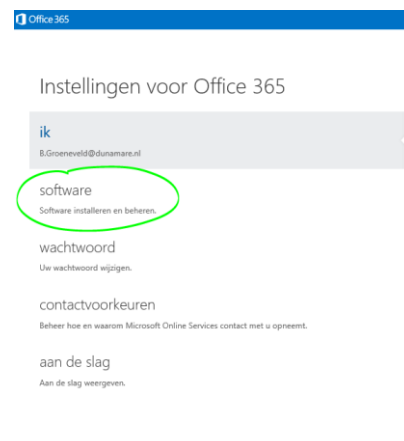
Office 365

Instellingen voor Office 365

ik

B.Groeneveld@dunamare.nl

software

Software installeren en beheren.

wachtwoord

Uw wachtwoord wijzigen.

contactvoorkeuren

Beheer hoe en waarom Microsoft Online Services contact met u opneemt.

aan de slag

Aan de slag weergeven.